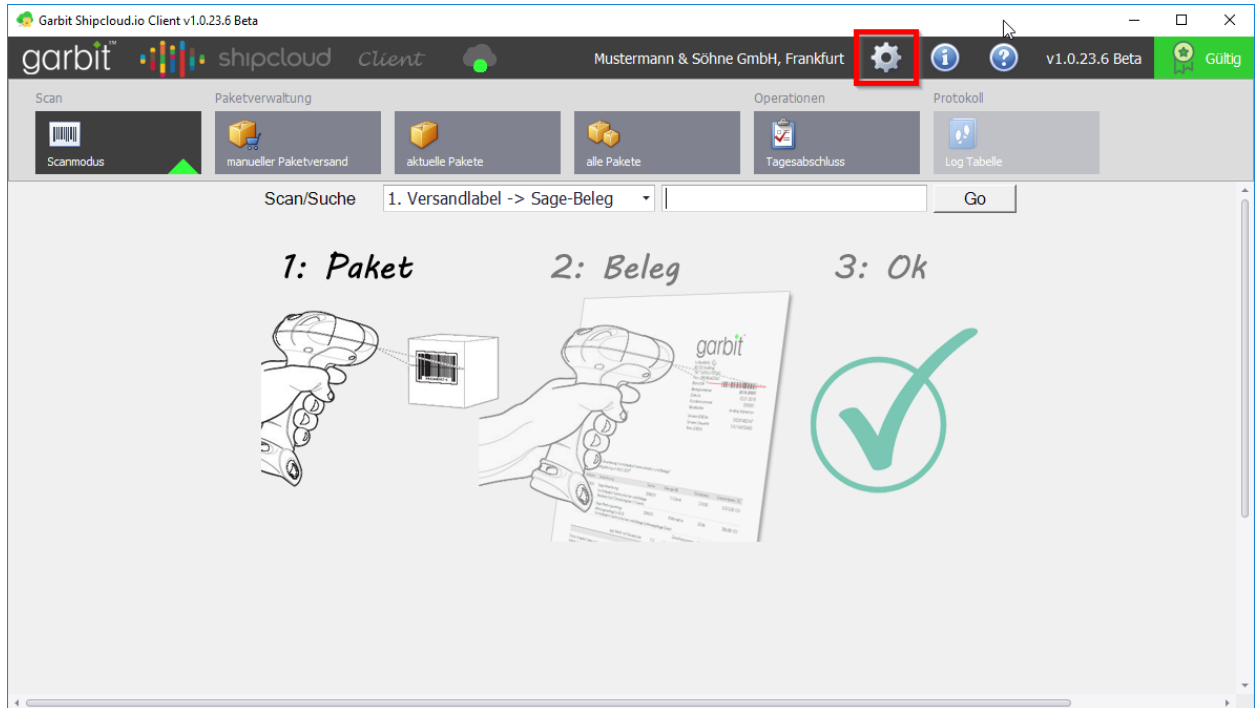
Garbit Shipcloud.io Client v1.0.23.6 Beta

garbit™ shipcloud Client

Mustermann & Söhne GmbH, Frankfurt

v1.0.23.6 Beta

Gültig

Scan

Scanmodus

Paketverwaltung

manueller Paketversand

aktuelle Pakete

alle Pakete

Operationen

Tagesabschluss

Protokoll

Log Tabelle

Scan/Suche

1. Versandlabel -> Sage-Beleg

Go

1: Paket

2: Beleg

3: Ok

garbit